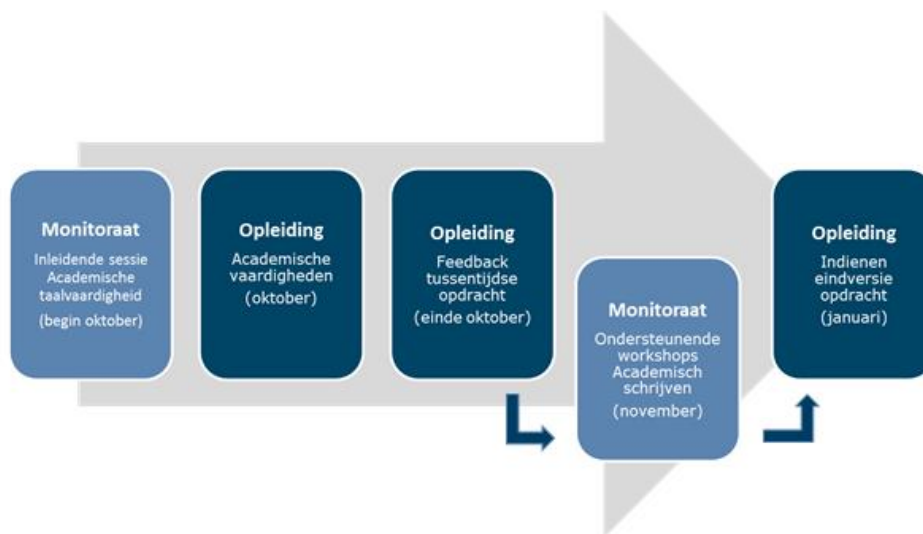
Monitoraat
Inleidende sessie Academische taalvaardigheid
(begin oktober)

Opleiding
Academische vaardigheden
(oktober)

Opleiding
Feedback tussentijdse opdracht
(einde oktober)

Monitoraat
Ondersteunende workshops Academisch schrijven
(november)

Opleiding
Indienen eindversie opdracht
(januari)